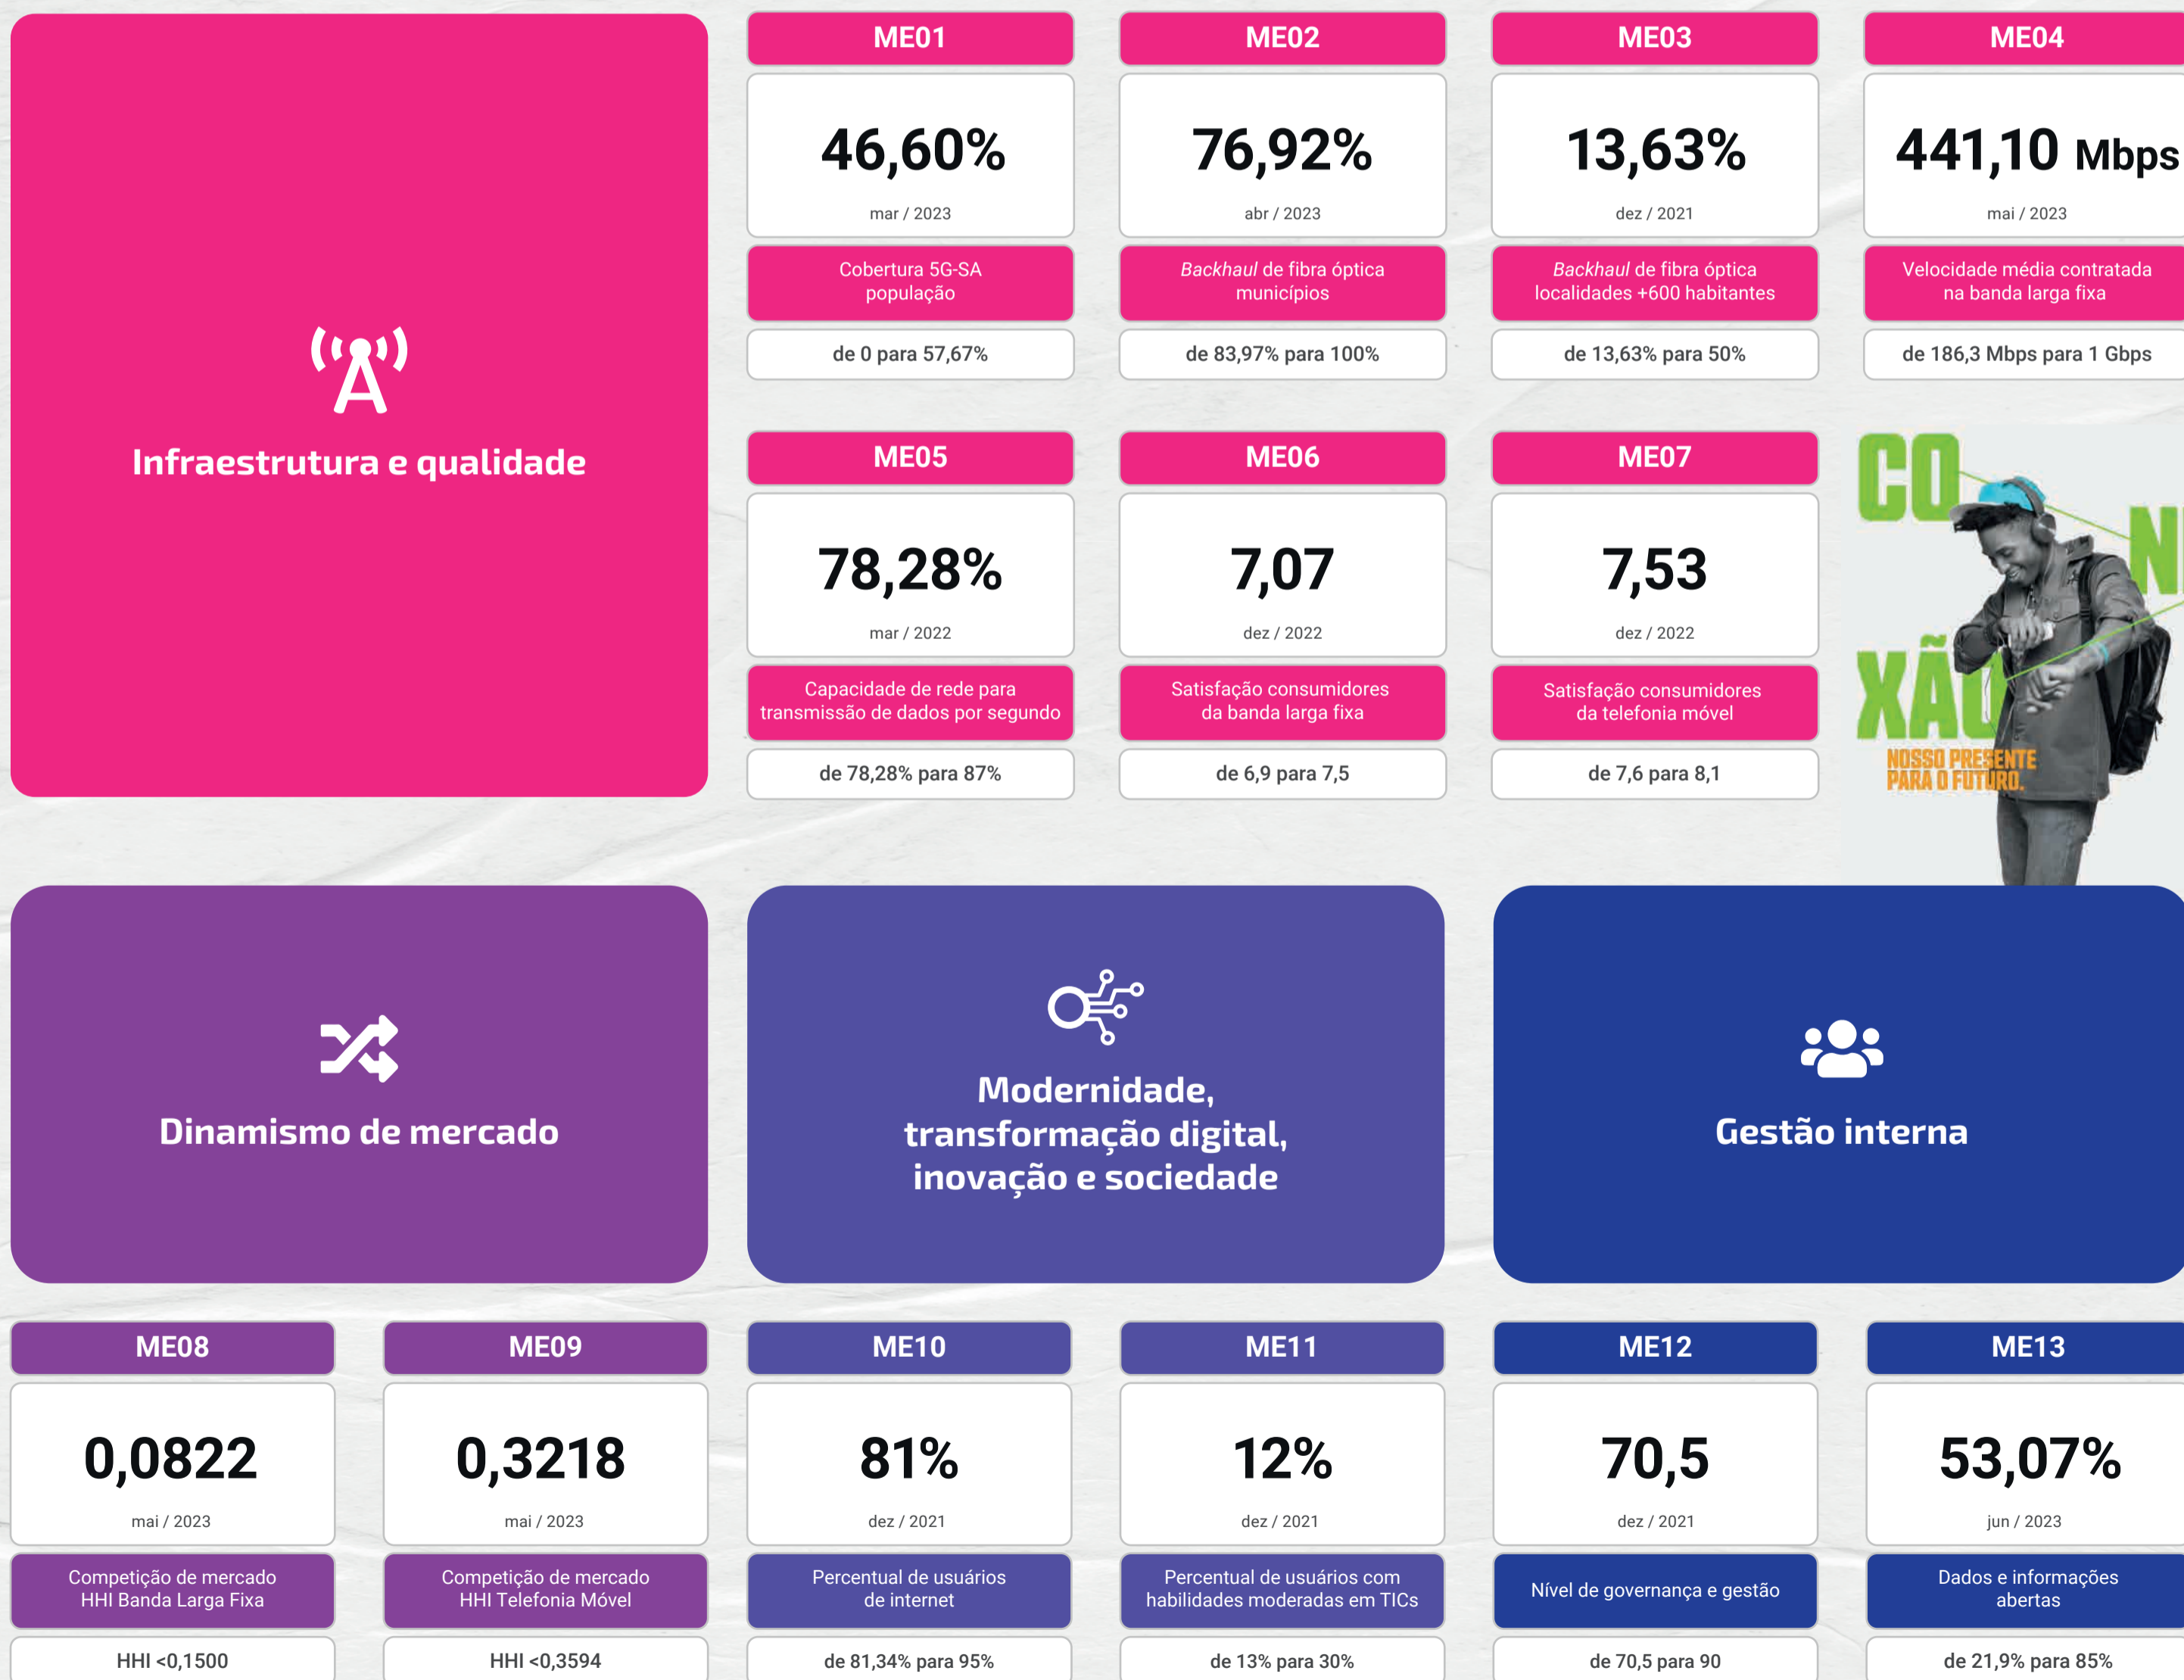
Infraestrutura e qualidade

ME01
46,60%
mar / 2023
Cobertura 5G-SA população
de 0 para 57,67%

ME02
76,92%
abr / 2023
Backhaul de fibra óptica municípios
de 83,97% para 100%

ME03
13,63%
dez / 2021
Backhaul de fibra óptica localidades +600 habitantes
de 13,63% para 50%

ME04
441,10 Mbps
mai / 2023
Velocidade média contratada na banda larga fixa
de 186,3 Mbps para 1 Gbps

ME05
78,28%
mar / 2022
Capacidade de rede para transmissão de dados por segundo
de 78,28% para 87%

ME06
7,07
dez / 2022
Satisfação consumidores da banda larga fixa
de 6,9 para 7,5

ME07
7,53
dez / 2022
Satisfação consumidores da telefonia móvel
de 7,6 para 8,1

CO N XÃO
NOSSO PRESENTE PARA O FUTURO.

Dinamismo de mercado

Modernidade, transformação digital, inovação e sociedade

Gestão interna

ME08
0,0822
mai / 2023
Competição de mercado HHI Banda Larga Fixa
HHI <0,1500

ME09
0,3218
mai / 2023
Competição de mercado HHI Telefonia Móvel
HHI <0,3594

ME10
81%
dez / 2021
Percentual de usuários de internet
de 81,34% para 95%

ME11
12%
dez / 2021
Percentual de usuários com habilidades moderadas em TICs
de 13% para 30%

ME12
70,5
dez / 2021
Nível de governança e gestão
de 70,5 para 90

ME13
53,07%
jun / 2023
Dados e informações abertas
de 21,9% para 85%